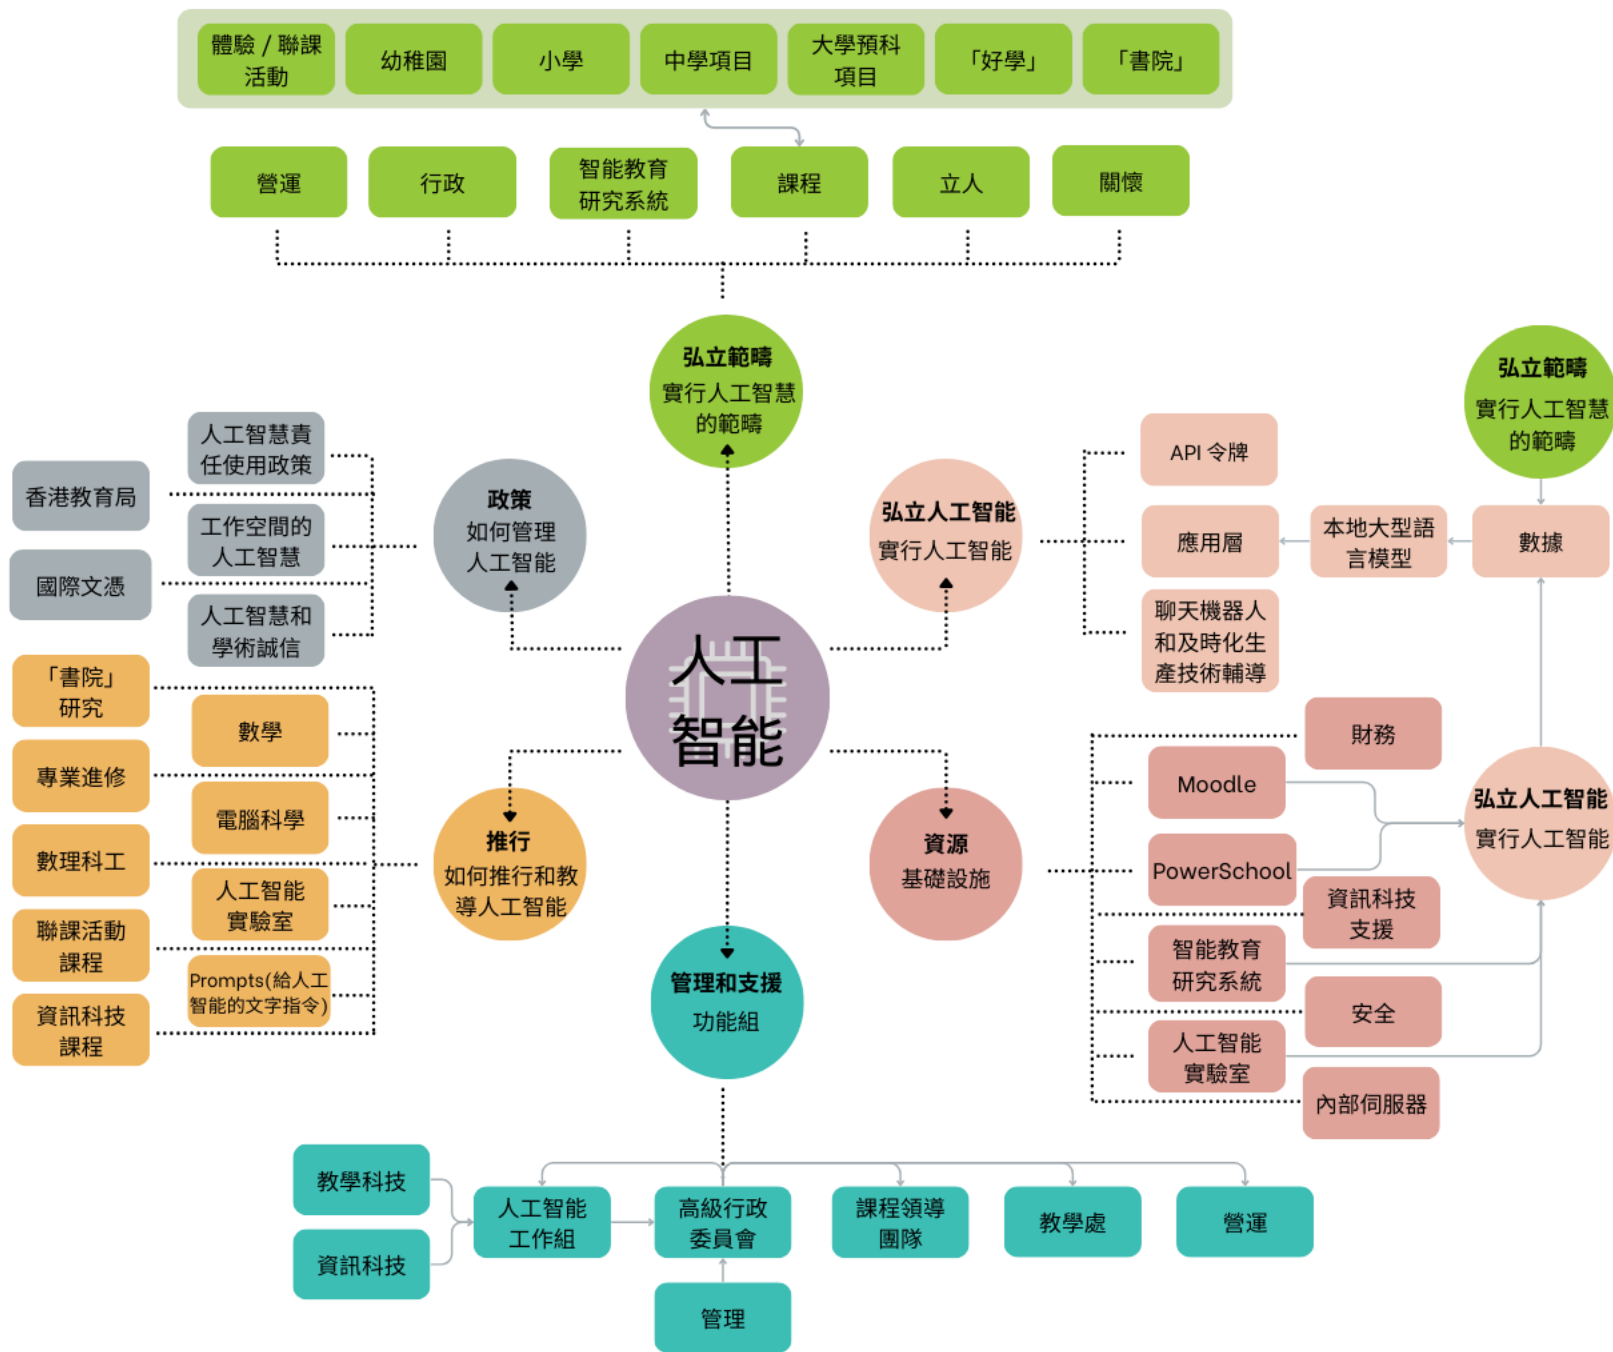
體驗 / 聯課活動
幼稚園
小學
中學項目
大學預科項目
「好學」
「書院」

營運
行政
智能教育研究系統
課程
立人
關懷

弘立範疇
實行人工智慧的範疇

弘立範疇
實行人工智慧的範疇

人工智慧責任使用政策
香港教育局
工作空間的人工智慧
國際文憑
人工智慧和學術誠信

政策
如何管理人工智能

弘立人工智能
實行人工智能

API 令牌
應用層
本地大型語言模型
數據
聊天機器人和及時化生產技術輔導

人工
智能

「書院」研究
數學
專業進修
電腦科學
數理科工
人工智能實驗室
聯課活動課程
Prompts(給人工智能的文字指令)
資訊科技課程

推行
如何推行和教導人工智能

資源
基礎設施

財務
Moodle
PowerSchool
資訊科技支援
智能教育研究系統
安全
人工智能實驗室
內部伺服器

弘立人工智能
實行人工智能

管理和支援
功能組

教學科技
資訊科技
人工智能工作組
高級行政委員會
課程領導團隊
教學處
營運
管理